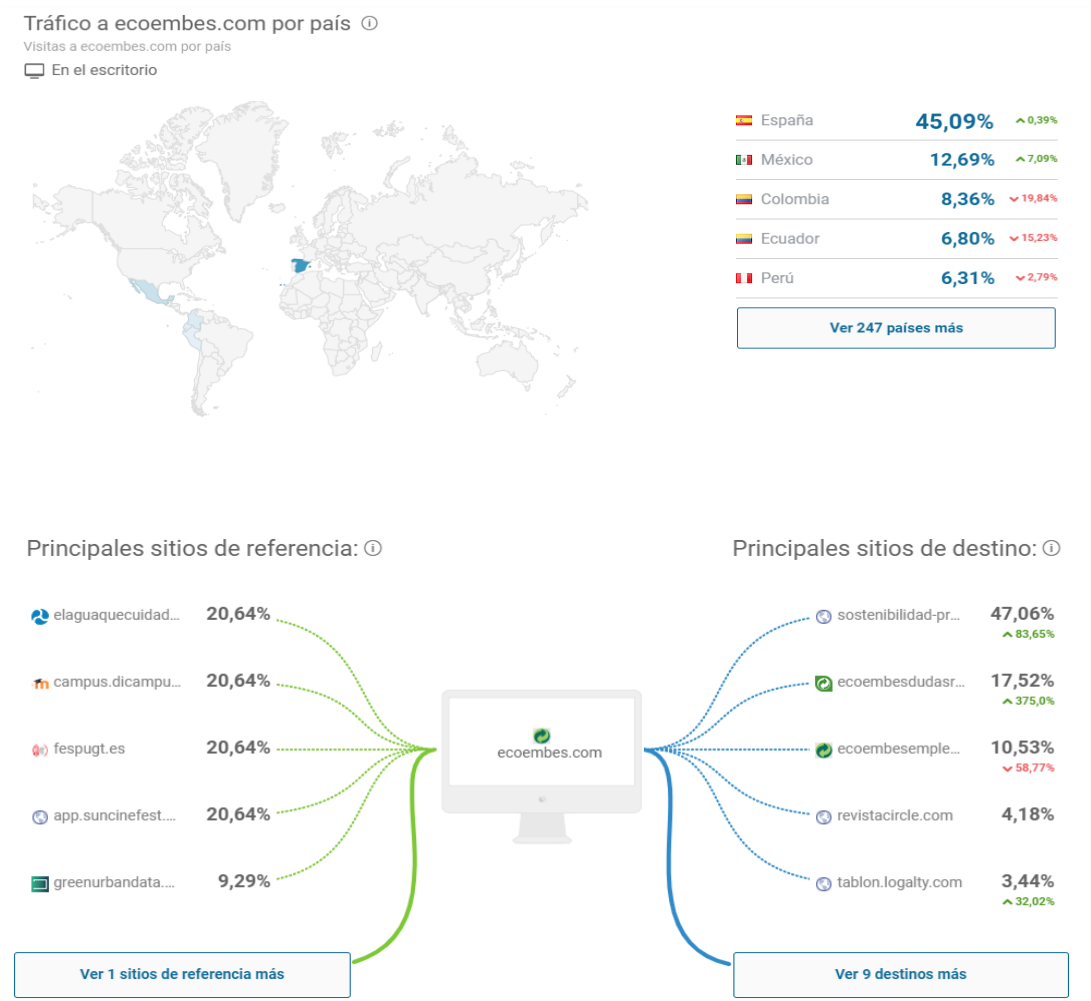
Tráfico a ecoembes.com por país ⓘ
Visitas a ecoembes.com por país
En el escritorio

| País | % | Cambio |
|---|---|---|
| España | 45,09% | 0,39% |
| México | 12,69% | 7,09% |
| Colombia | 8,36% | 19,84% |
| Ecuador | 6,80% | 15,23% |
| Perú | 6,31% | 2,79% |

Ver 247 países más

Principales sitios de referencia: ⓘ

elaguaquecuidad... 20,64%
campus.dicampu... 20,64%
fespugt.es 20,64%
app.suncinefest.... 20,64%
greenurbandata.... 9,29%

Ver 1 sitios de referencia más

ecoembes.com

Principales sitios de destino: ⓘ

sostenibilidad-pr... 47,06% 83,65%
ecoembesdudasr... 17,52% 375,0%
ecoembesemple... 10,53% 58,77%
revistacircle.com 4,18%
tablon.logalty.com 3,44% 32,02%

Ver 9 destinos más